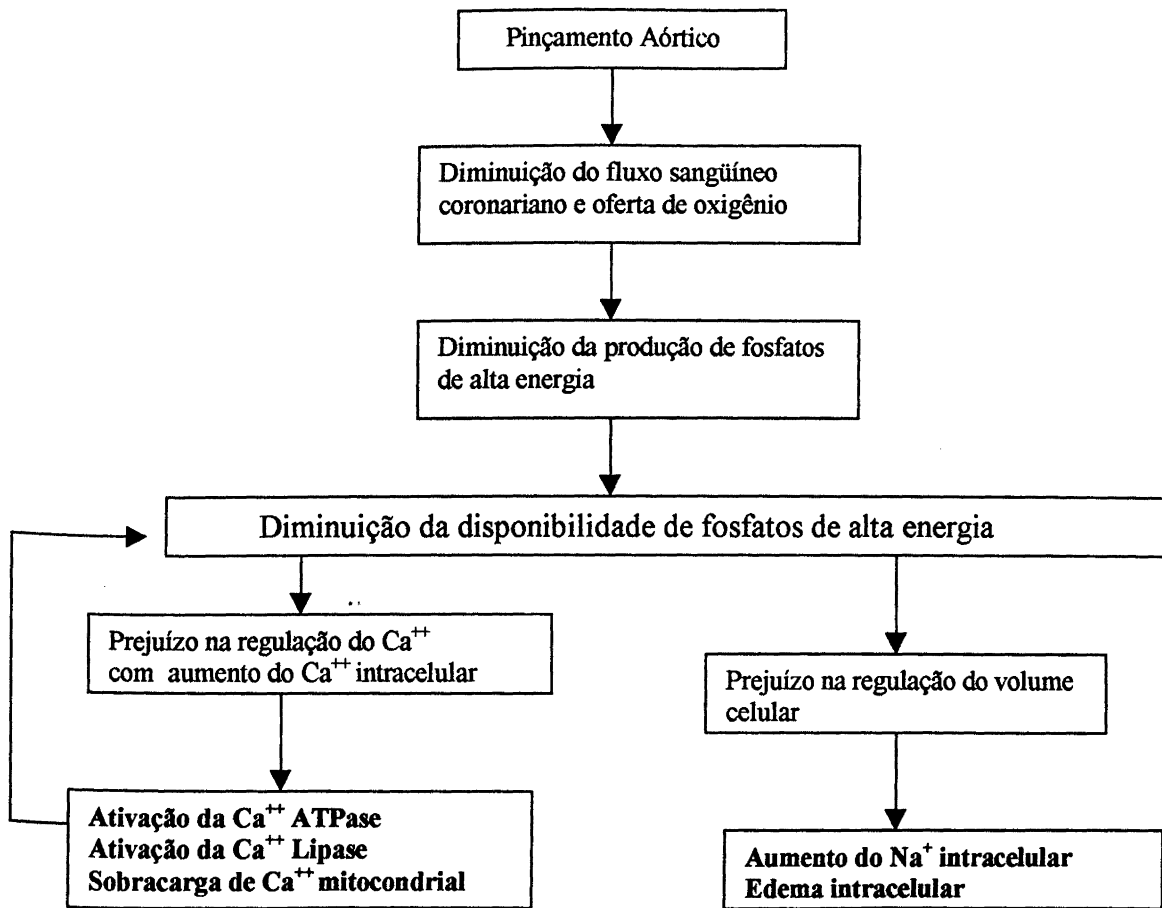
Pinçamento Aórtico

Diminuição do fluxo sangüíneo coronariano e oferta de oxigênio

Diminuição da produção de fosfatos de alta energia

Diminuição da disponibilidade de fosfatos de alta energia

Prejuízo na regulação do $Ca^{++}$ com aumento do $Ca^{++}$ intracelular

Ativação da $Ca^{++}$ ATPase
Ativação da $Ca^{++}$ Lipase
Sobracarga de $Ca^{++}$ mitocondrial

Prejuízo na regulação do volume celular

Aumento do $Na^{+}$ intracelular
Edema intracelular